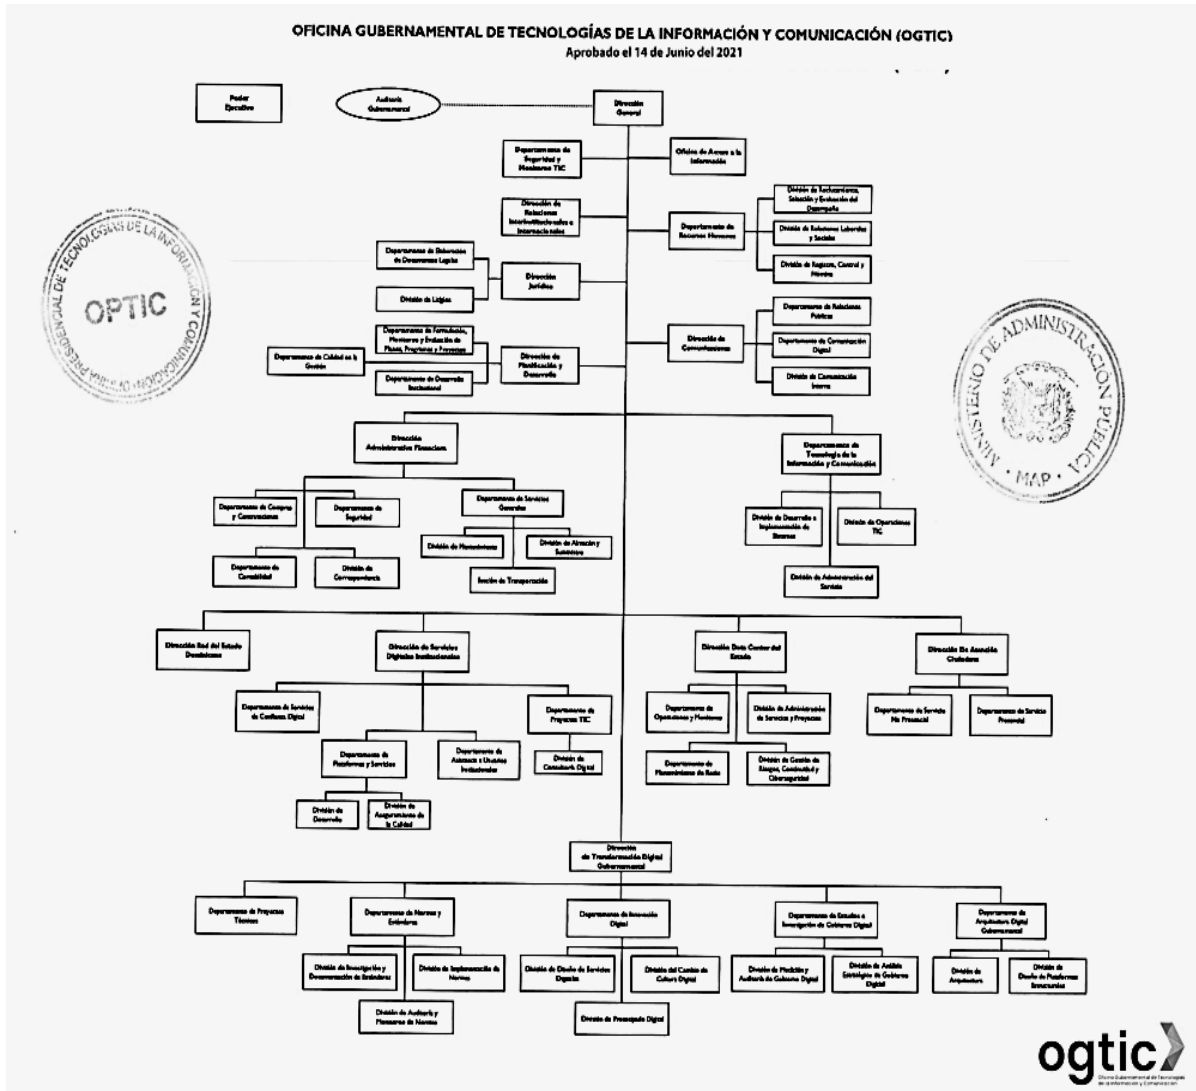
OFICINA GUBERNAMENTAL DE TECNOLOGÍAS DE LA INFORMACIÓN Y COMUNICACIÓN (OGTIC)
Aprobado el 14 de Junio del 2021

Poder Ejecutivo

Auditoría Gubernamental

Dirección General

Departamento de Seguridad y Monitoreo TIC

Oficina de Acceso a la Información

Dirección de Relaciones Interinstitucionales e Internacionales

Departamento de Recursos Humanos

División de Reclutamiento, Selección y Evaluación del Desempeño

División de Relaciones Laborales y Sociales

División de Registro, Control y Nómina

Departamento de Elaboración de Documentos Legales

División de Litigios

Dirección Jurídica

Departamento de Formulación, Monitoreo y Evaluación de Planes, Programas y Proyectos

Departamento de Calidad en la Gestión

Departamento de Desarrollo Institucional

Dirección de Planificación y Desarrollo

Dirección de Comunicaciones

Departamento de Relaciones Públicas

Departamento de Comunicación Digital

División de Comunicación Interna

Dirección Administrativa Financiera

Departamento de Compras y Contrataciones

Departamento de Seguridad

Departamento de Servicios Generales

División de Mantenimiento

División de Almacén y Suministro

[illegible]ección de Transportación

Departamento de Contabilidad

División de Correspondencia

Departamento de Tecnología de la Información y Comunicación

División de Desarrollo e Implementación de Sistemas

División de Operaciones TIC

División de Administración del Servicio

Dirección Red del Estado Dominicano

Dirección de Servicios Digitales Institucionales

Departamento de Servicios de Confianza Digital

Departamento de Proyectos TIC

Departamento de Plataformas y Servicios

Departamento de Asistencia a Usuarios Institucionales

División de Consultoría Digital

División de Desarrollo

División de Aseguramiento de la Calidad

Dirección Data Center del Estado

Departamento de Operaciones y Monitoreo

División de Administración de Servicios y Proyectos

Departamento de Mantenimiento de Redes

División de Gestión de Riesgos, Continuidad y Ciberseguridad

Dirección De Atención Ciudadana

Departamento de Servicio No Presencial

Departamento de Servicio Presencial

Dirección de Transformación Digital Gubernamental

Departamento de Proyectos Técnicos

Departamento de Normas y Estándares

División de Investigación y Documentación de Estándares

División de Implementación de Normas

División de Auditoría y Monitoreo de Normas

Departamento de Innovación Digital

División de Diseño de Servicios Digitales

División del Cambio de Cultura Digital

División de Prosecutado Digital

Departamento de Estudios e Investigación de Gobierno Digital

División de Medición y Auditoría de Gobierno Digital

División de Análisis Estratégico de Gobierno Digital

Departamento de Arquitectura Digital Gubernamental

División de Arquitectura

División de Diseño de Plataformas Transversales

PRESIDENCIAL DE TECNOLOGÍAS DE LA INFORMACIÓN Y COMUNICACIÓN
OPTIC

MINISTERIO DE ADMINISTRACIÓN PÚBLICA
MAP

ogtic
Oficina Gubernamental de Tecnologías de la Información y Comunicación